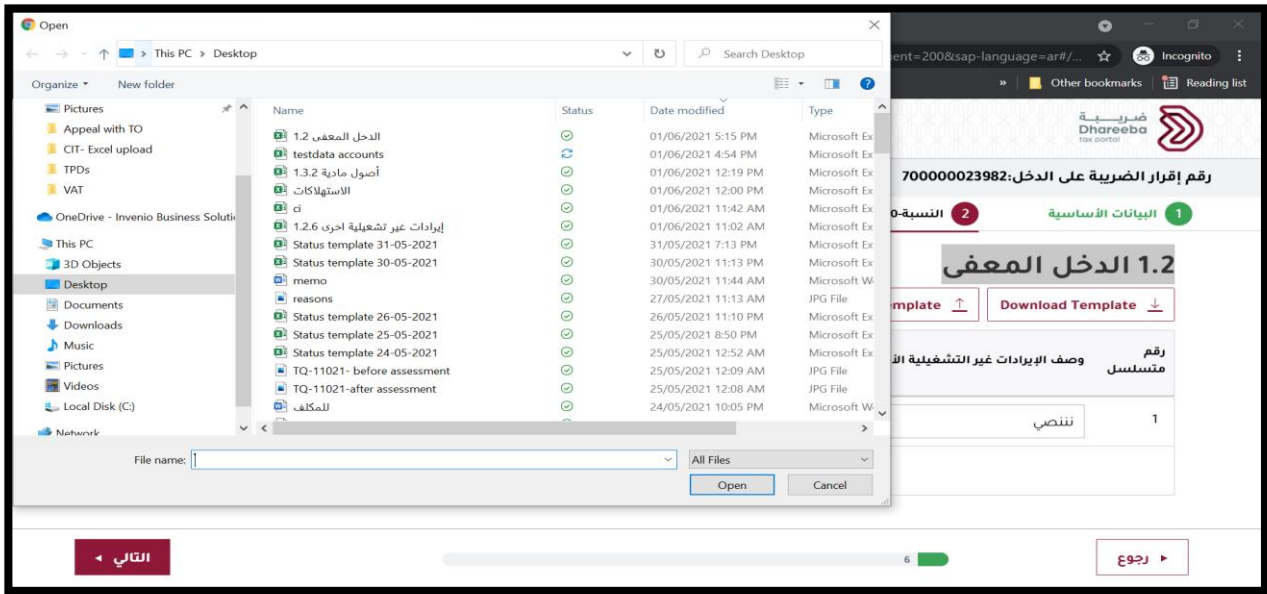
Open

This PC > Desktop

Search Desktop

Organize ▾ New folder

Pictures
Appeal with TO
CIT- Excel upload
TPDs
VAT
OneDrive - Invenio Business Soluti
This PC
3D Objects
Desktop
Documents
Downloads
Music
Pictures
Videos
Local Disk (C:)
Network

| Name | Status | Date modified | Type |
|---|---|---|---|
| 1.2 الدخل المعفى | | 01/06/2021 5:15 PM | Microsoft Ex |
| testdata accounts | | 01/06/2021 4:54 PM | Microsoft Ex |
| 1.3.2 أصول مادية | | 01/06/2021 12:19 PM | Microsoft Ex |
| الاستهلاكات | | 01/06/2021 12:00 PM | Microsoft Ex |
| ci | | 01/06/2021 11:42 AM | Microsoft Ex |
| 1.2.6 إيرادات غير تشغيلية اخرى | | 01/06/2021 11:02 AM | Microsoft Ex |
| Status template 31-05-2021 | | 31/05/2021 7:13 PM | Microsoft Ex |
| Status template 30-05-2021 | | 30/05/2021 11:13 PM | Microsoft Ex |
| memo | | 30/05/2021 11:44 AM | Microsoft W |
| reasons | | 27/05/2021 11:13 AM | JPG File |
| Status template 26-05-2021 | | 26/05/2021 11:10 PM | Microsoft Ex |
| Status template 25-05-2021 | | 25/05/2021 8:50 PM | Microsoft Ex |
| Status template 24-05-2021 | | 25/05/2021 12:52 AM | Microsoft Ex |
| TQ-11021- before assessment | | 25/05/2021 12:09 AM | JPG File |
| TQ-11021-after assessment | | 25/05/2021 12:08 AM | JPG File |
| للمكلف | | 24/05/2021 10:05 PM | Microsoft W |

File name:
All Files
Open
Cancel

ent=200&sap-language=ar#/...
Incognito
Other bookmarks
Reading list

ضريبة
Dhareeba
tax portal

رقم إقرار الضريبة على الدخل:700000023982

1 البيانات الأساسية
2 النسبة-0

1.2 الدخل المعفى

mplate
Download Template

رقم متسلسل
وصف الإيرادات غير التشغيلية الأ

1
ننص

التالي
6
رجوع